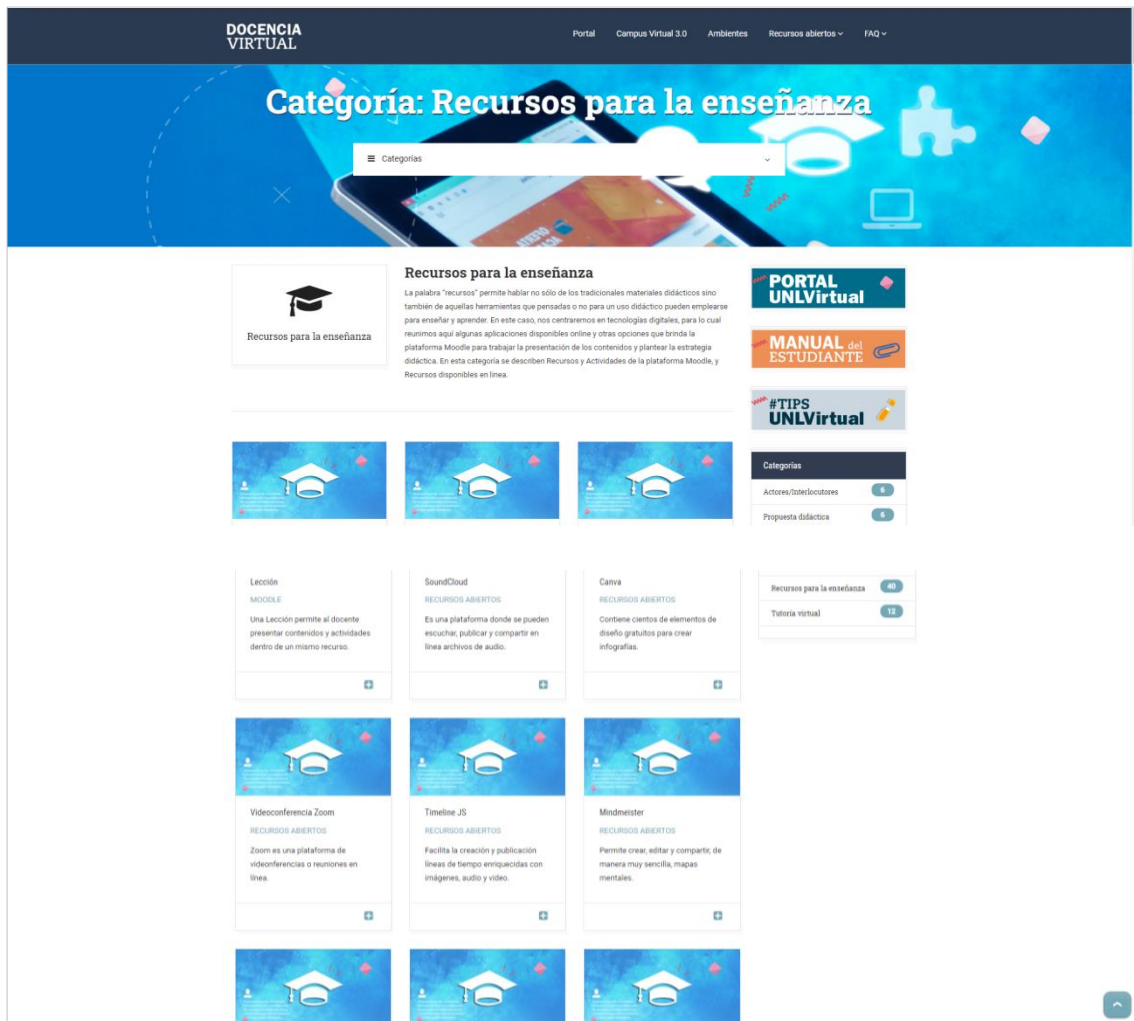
DOCENCIA VIRTUAL

Portal   Campus Virtual 3.0   Ambientes   Recursos abiertos   FAQ

Categoría: Recursos para la enseñanza

Categorías

Recursos para la enseñanza

Recursos para la enseñanza

La palabra "recursos" permite hablar no sólo de los tradicionales materiales didácticos sino también de aquellas herramientas que pensadas o no para un uso didáctico pueden emplearse para enseñar y aprender. En este caso, nos centraremos en tecnologías digitales, para lo cual reunimos aquí algunas aplicaciones disponibles online y otras opciones que brinda la plataforma Moodle para trabajar la presentación de los contenidos y plantear la estrategia didáctica. En esta categoría se describen Recursos y Actividades de la plataforma Moodle, y Recursos disponibles en línea.

PORTAL UNLVirtual

MANUAL del ESTUDIANTE

#TIPS UNLVirtual

Categorías

Actores/Interlocutores 6

Propuesta didáctica 6

Recursos para la enseñanza 40

Tutoría virtual 12

Lección
MOODLE
Una Lección permite al docente presentar contenidos y actividades dentro de un mismo recurso.

SoundCloud
RECURSOS ABIERTOS
Es una plataforma donde se pueden escuchar, publicar y compartir en línea archivos de audio.

Canva
RECURSOS ABIERTOS
Contiene cientos de elementos de diseño gratuitos para crear infografías.

Videoconferencia Zoom
RECURSOS ABIERTOS
Zoom es una plataforma de videonferencias o reuniones en línea.

Timeline JS
RECURSOS ABIERTOS
Facilita la creación y publicación líneas de tiempo enriquecidas con imágenes, audio y video.

Mindmeister
RECURSOS ABIERTOS
Permite crear, editar y compartir, de manera muy sencilla, mapas mentales.